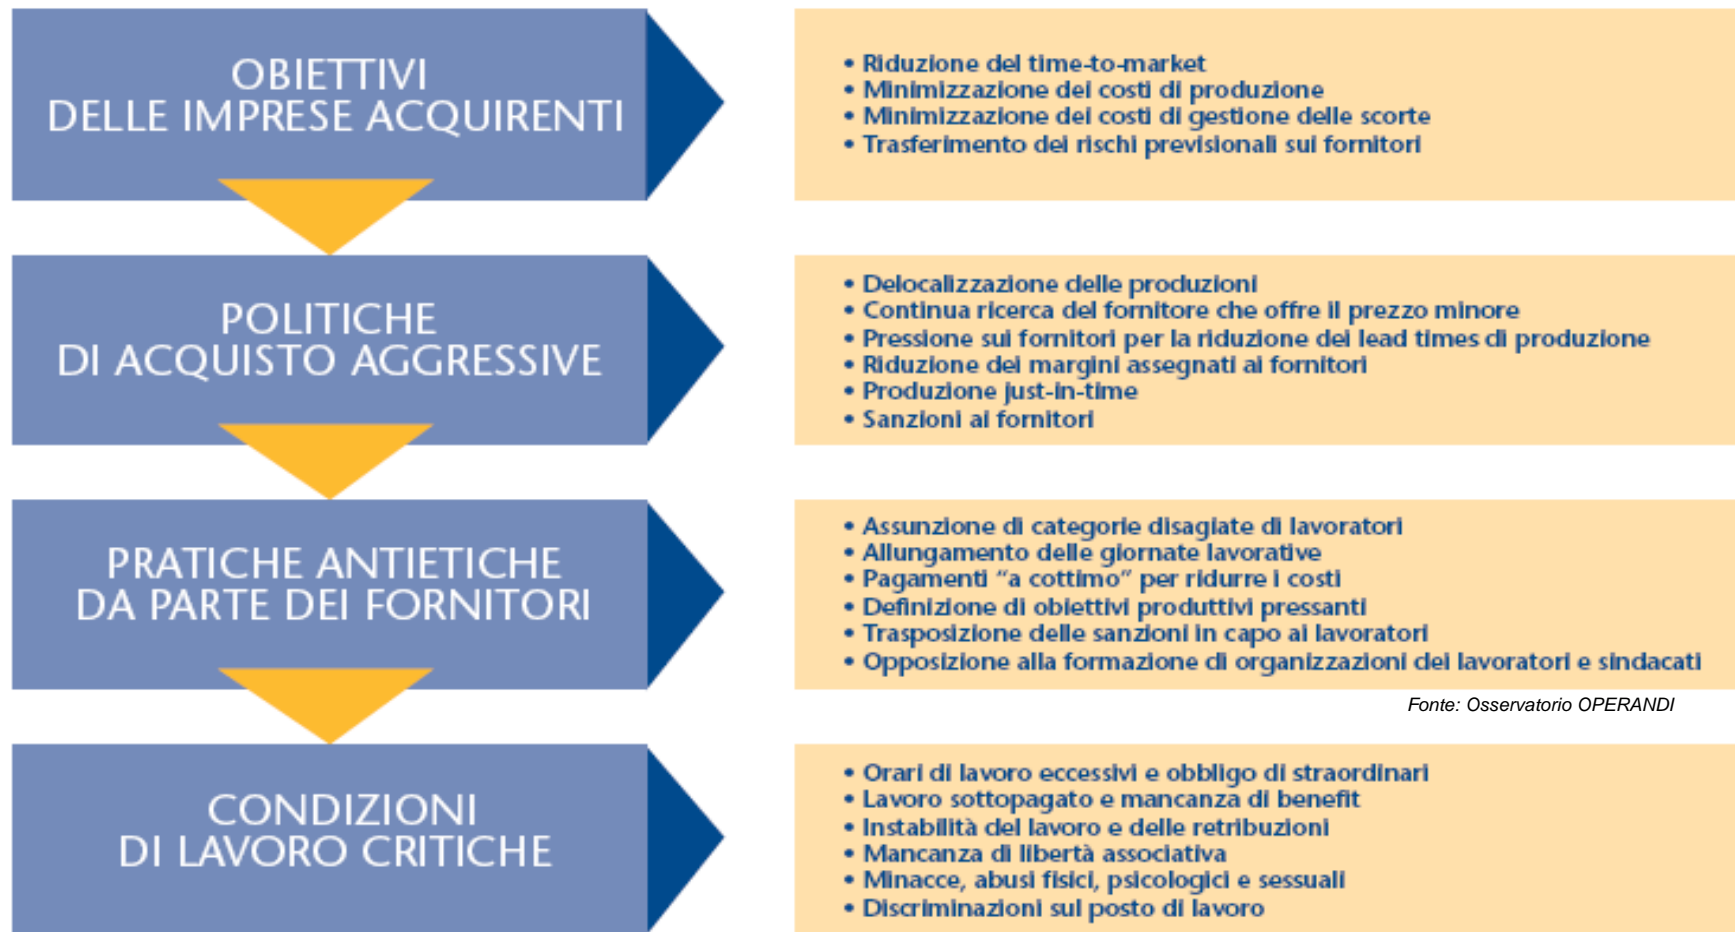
OBIETTIVI
DELLE IMPRESE ACQUIRENTI

• Riduzione del time-to-market
• Minimizzazione dei costi di produzione
• Minimizzazione dei costi di gestione delle scorte
• Trasferimento dei rischi previsionali sui fornitori

POLITICHE
DI ACQUISTO AGGRESSIVE

• Delocalizzazione delle produzioni
• Continua ricerca del fornitore che offre il prezzo minore
• Pressione sui fornitori per la riduzione dei lead times di produzione
• Riduzione dei margini assegnati ai fornitori
• Produzione just-in-time
• Sanzioni ai fornitori

PRATICHE ANTIETICHE
DA PARTE DEI FORNITORI

• Assunzione di categorie disagiate di lavoratori
• Allungamento delle giornate lavorative
• Pagamenti "a cottimo" per ridurre i costi
• Definizione di obiettivi produttivi pressanti
• Trasposizione delle sanzioni in capo ai lavoratori
• Opposizione alla formazione di organizzazioni dei lavoratori e sindacati

Fonte: Osservatorio OPERANDI

CONDIZIONI
DI LAVORO CRITICHE

• Orari di lavoro eccessivi e obbligo di straordinari
• Lavoro sottopagato e mancanza di benefit
• Instabilità del lavoro e delle retribuzioni
• Mancanza di libertà associativa
• Minacce, abusi fisici, psicologici e sessuali
• Discriminazioni sul posto di lavoro